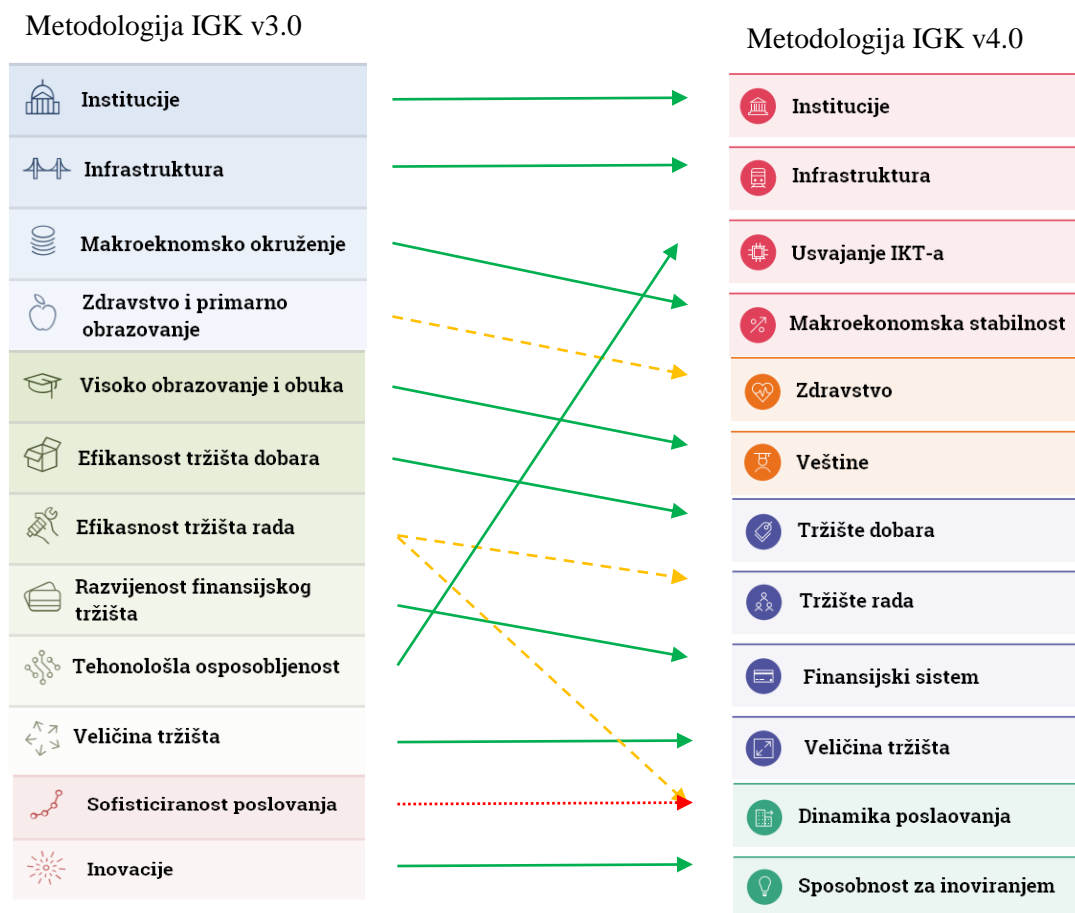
Metodologija IGK v3.0

Institucije

Infrastruktura

Makroeknomsko okruženje

Zdravstvo i primarno obrazovanje

Visoko obrazovanje i obuka

Efikansost tržišta dobara

Efikasnost tržišta rada

Razvijenost finansijskog tržišta

Tehonološla osposobljenost

Veličina tržišta

Sofisticiranost poslovanja

Inovacije

Metodologija IGK v4.0

Institucije

Infrastruktura

Usvajanje IKT-a

Makroekonomska stabilnost

Zdravstvo

Veštine

Tržište dobara

Tržište rada

Finansijski sistem

Veličina tržišta

Dinamika poslaovanja

Sposobnost za inoviranjem